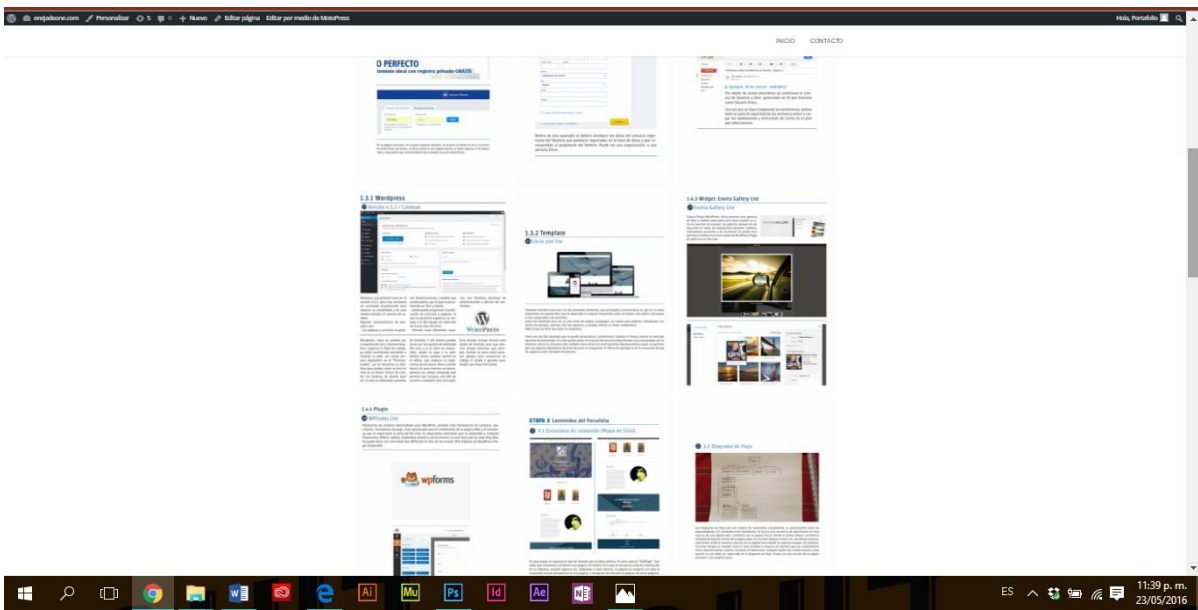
onejadeone.com Personalizar 5 0 + Nuevo Editar página Editar por medio de MotoPress

Hola, Portafolio

INICIO CONTACTO

O PERFECTO

1.3.1 Wordpress

1.3.2 Template

1.4.3 Widget: Envira Gallery Lite

Envira Gallery Lite

1.4.4 Plugin

WPForms Lite

wpforms

ETAPA 3 Contenidos del Portafolio

3.1 Estructura de contenido (Mapa de Sitio)

3.2 Diagrama de Flujo

ES

11:39 p. m.
23/05/2016